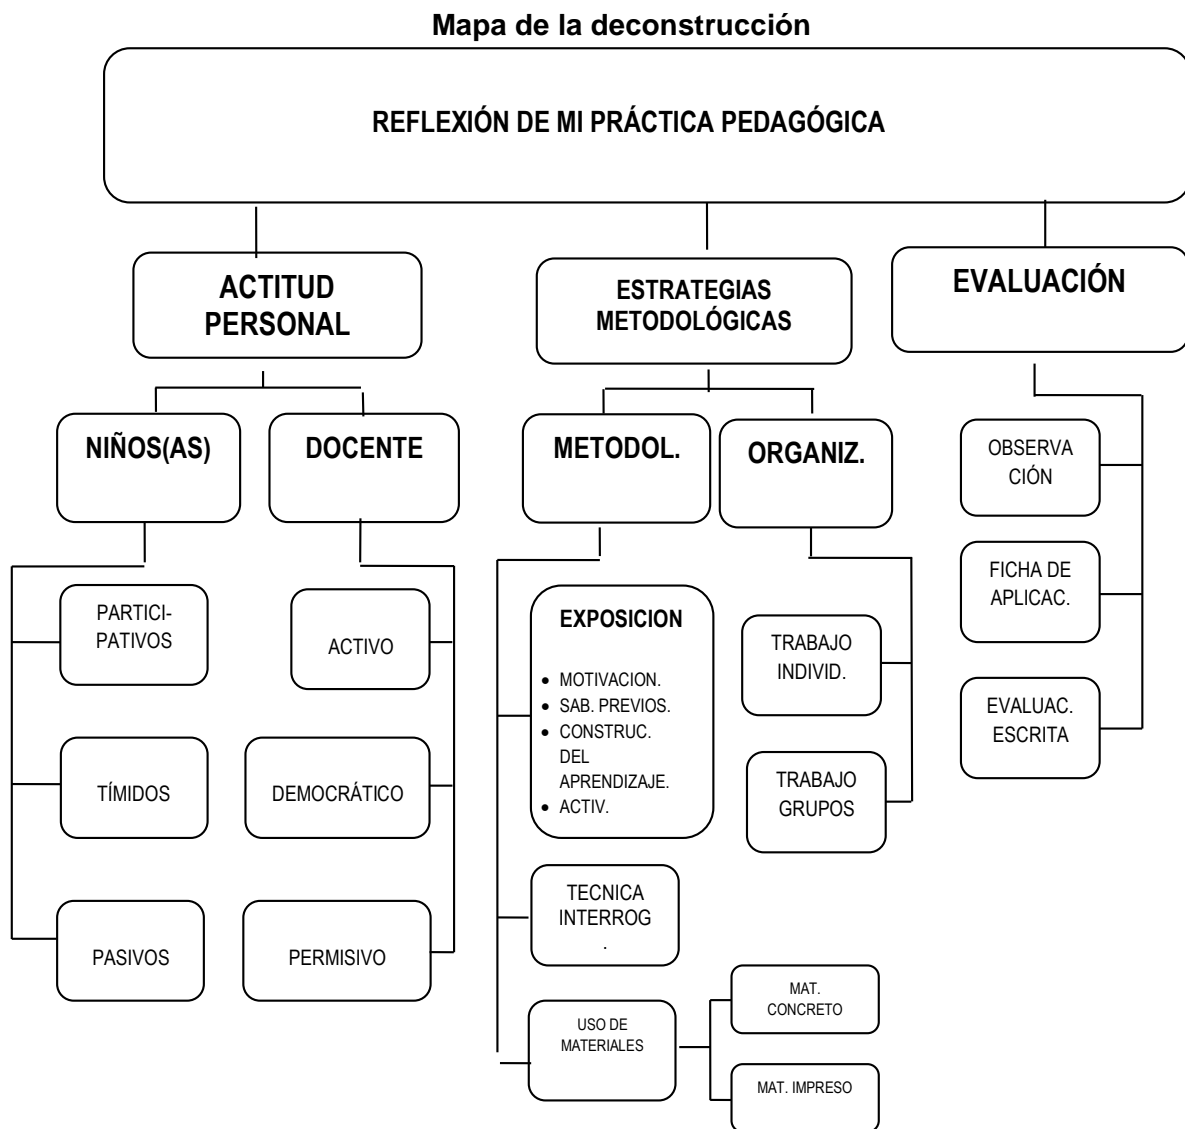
Mapa de la deconstrucción

REFLEXIÓN DE MI PRÁCTICA PEDAGÓGICA

ACTITUD PERSONAL

ESTRATEGIAS METODOLÓGICAS

EVALUACIÓN

NIÑOS(AS)

DOCENTE

METODOL.

ORGANIZ.

OBSERVACIÓN

FICHA DE APLICAC.

EVALUAC. ESCRITA

PARTICIPATIVOS

TÍMIDOS

PASIVOS

ACTIVO

DEMOCRÁTICO

PERMISIVO

EXPOSICION

- MOTIVACION.
- SAB. PREVIOS.
- CONSTRUC. DEL APRENDIZAJE.
- ACTIV.

TECNICA INTERROG.

USO DE MATERIALES

MAT. CONCRETO

MAT. IMPRESO

TRABAJO INDIVID.

TRABAJO GRUPOS